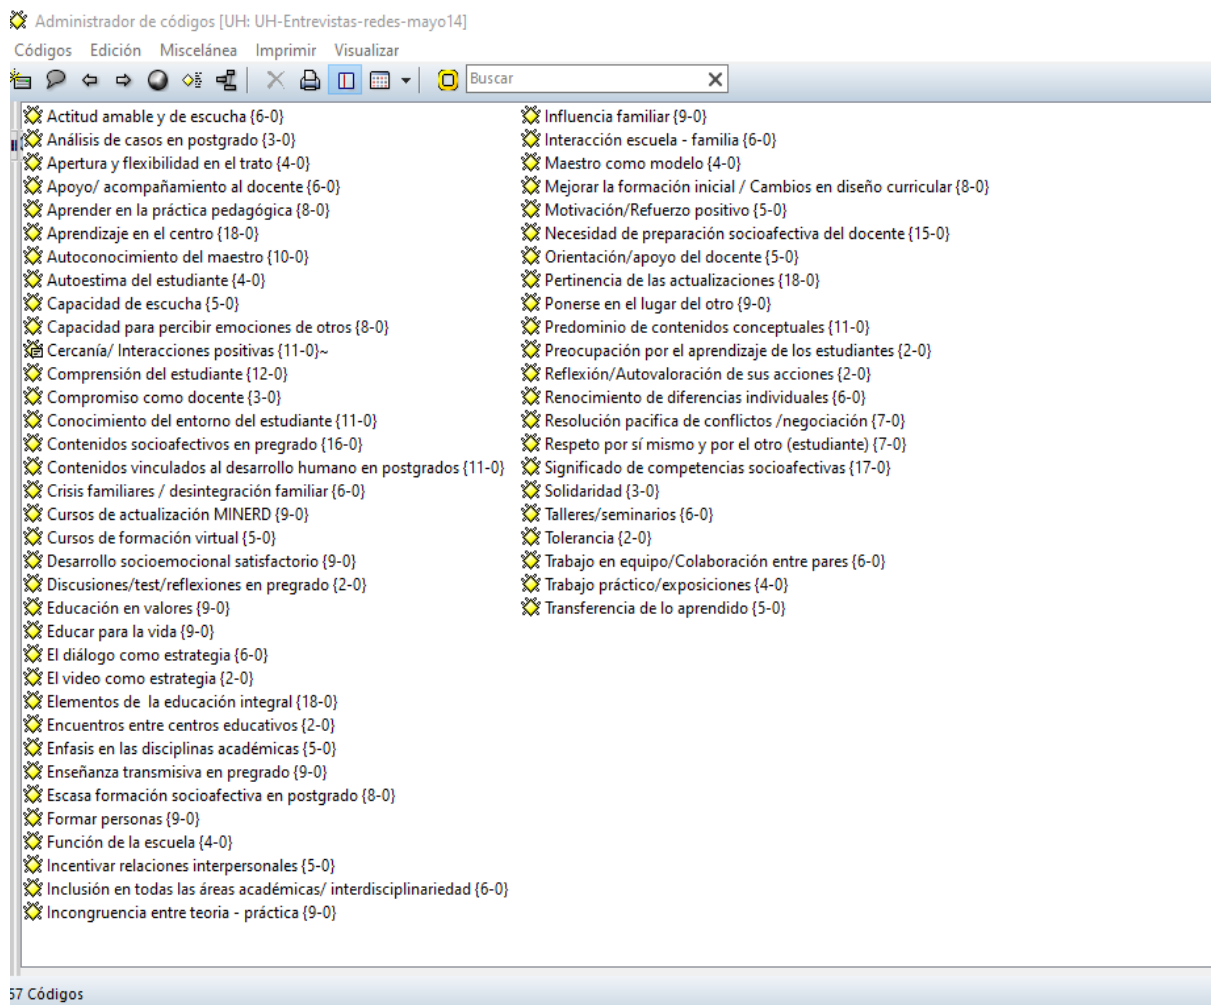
Administrador de códigos [UH: UH-Entrevistas-redes-mayo14]

Códigos Edición Miscelánea Imprimir Visualizar

Buscar

Actitud amable y de escucha {6-0}
Análisis de casos en postgrado {3-0}
Apertura y flexibilidad en el trato {4-0}
Apoyo/ acompañamiento al docente {6-0}
Aprender en la práctica pedagógica {8-0}
Aprendizaje en el centro {18-0}
Autoconocimiento del maestro {10-0}
Autoestima del estudiante {4-0}
Capacidad de escucha {5-0}
Capacidad para percibir emociones de otros {8-0}
Cercanía/ Interacciones positivas {11-0}~
Comprensión del estudiante {12-0}
Compromiso como docente {3-0}
Conocimiento del entorno del estudiante {11-0}
Contenidos socioafectivos en pregrado {16-0}
Contenidos vinculados al desarrollo humano en postgrados {11-0}
Crisis familiares / desintegración familiar {6-0}
Cursos de actualización MINERD {9-0}
Cursos de formación virtual {5-0}
Desarrollo socioemocional satisfactorio {9-0}
Discusiones/test/reflexiones en pregrado {2-0}
Educación en valores {9-0}
Educar para la vida {9-0}
El diálogo como estrategia {6-0}
El video como estrategia {2-0}
Elementos de la educación integral {18-0}
Encuentros entre centros educativos {2-0}
Enfasis en las disciplinas académicas {5-0}
Enseñanza transmisiva en pregrado {9-0}
Escasa formación socioafectiva en postgrado {8-0}
Formar personas {9-0}
Función de la escuela {4-0}
Incentivar relaciones interpersonales {5-0}
Inclusión en todas las áreas académicas/ interdisciplinariedad {6-0}
Incongruencia entre teoria - práctica {9-0}

Influencia familiar {9-0}
Interacción escuela - familia {6-0}
Maestro como modelo {4-0}
Mejorar la formación inicial / Cambios en diseño curricular {8-0}
Motivación/Refuerzo positivo {5-0}
Necesidad de preparación socioafectiva del docente {15-0}
Orientación/apoyo del docente {5-0}
Pertinencia de las actualizaciones {18-0}
Ponerse en el lugar del otro {9-0}
Predominio de contenidos conceptuales {11-0}
Preocupación por el aprendizaje de los estudiantes {2-0}
Reflexión/Autovaloración de sus acciones {2-0}
Renocimiento de diferencias individuales {6-0}
Resolución pacifica de conflictos /negociación {7-0}
Respeto por sí mismo y por el otro (estudiante) {7-0}
Significado de competencias socioafectivas {17-0}
Solidaridad {3-0}
Talleres/seminarios {6-0}
Tolerancia {2-0}
Trabajo en equipo/Colaboración entre pares {6-0}
Trabajo práctico/exposiciones {4-0}
Transferencia de lo aprendido {5-0}

57 Códigos